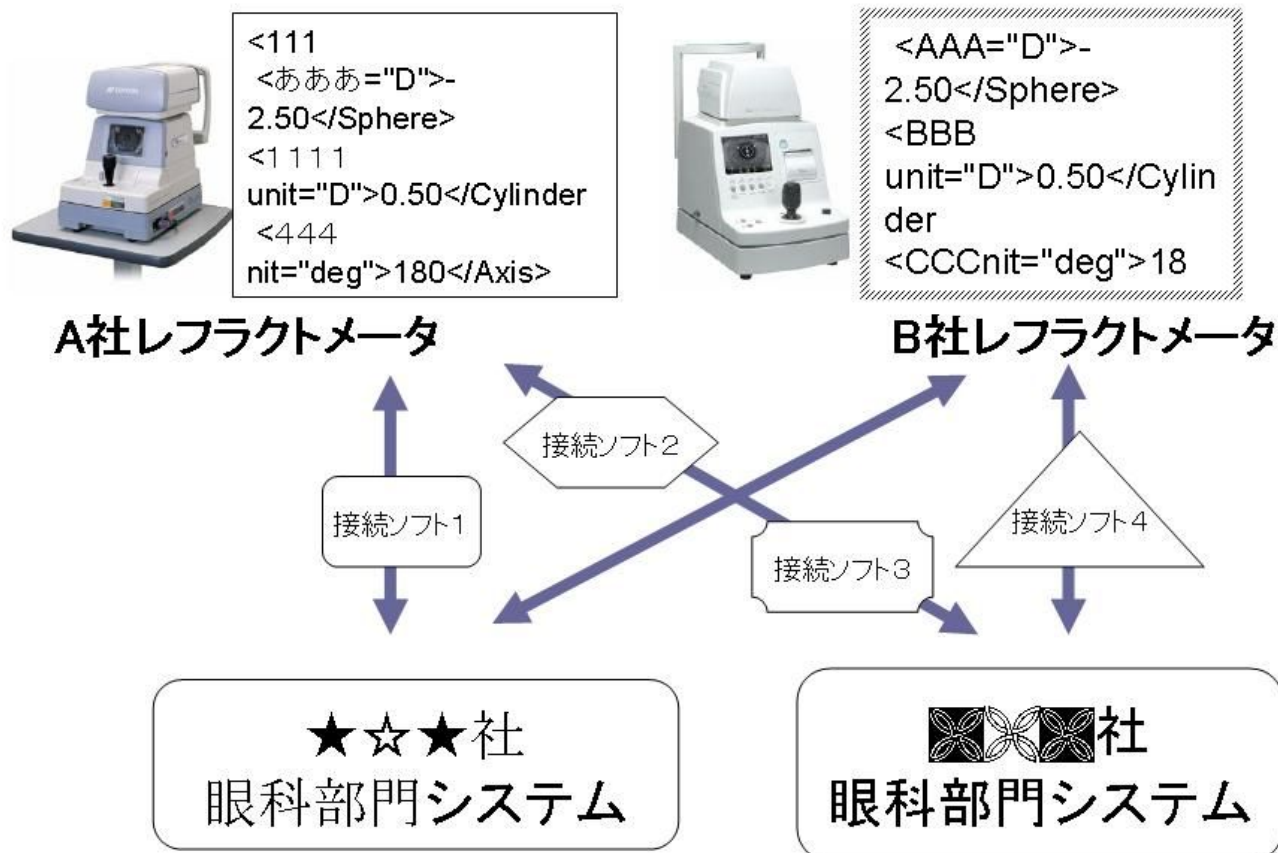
<111
<あああ="D">-2.50</Sphere>
<1111
unit="D">0.50</Cylinder
<444
nit="deg">180</Axis>

<AAA="D">-2.50</Sphere>
<BBB
unit="D">0.50</Cylinder
<CCCnit="deg">18

A社レフラクトメータ

B社レフラクトメータ

接続ソフト2

接続ソフト1

接続ソフト3

接続ソフト4

★☆★社
眼科部門システム

社
眼科部門システム